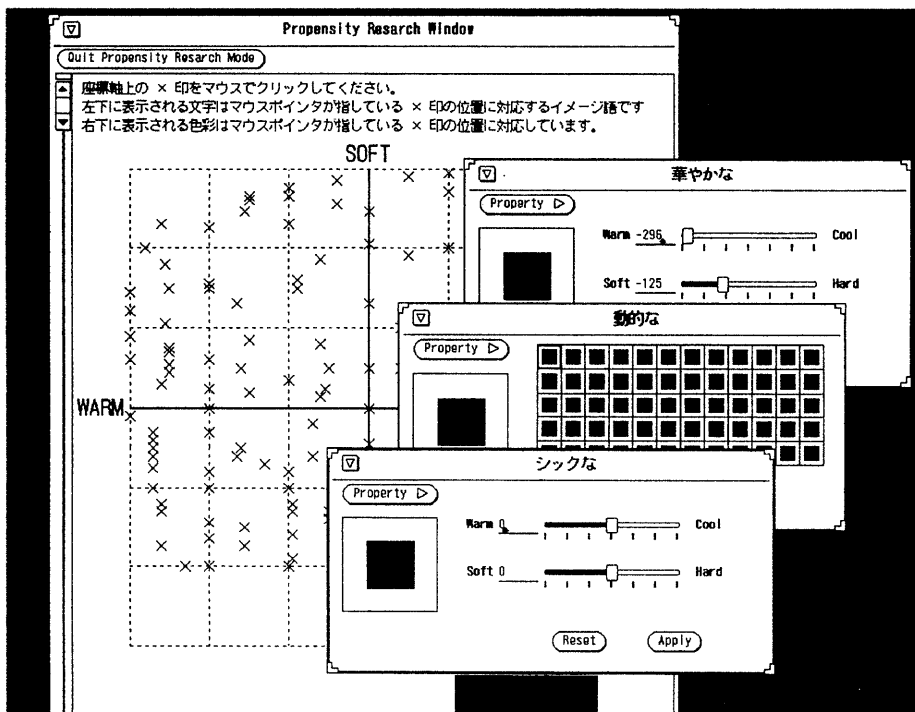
Propensity Resarch Window

Quit Propensity Resarch Mode

座標軸上の × 印をマウスでクリックしてください。
左下に表示される文字はマウスポインタが指している × 印の位置に対応するイメージ語です
右下に表示される色彩はマウスポインタが指している × 印の位置に対応しています。

SOFT

WARM

華やかな

Property ▷

Warm -296 Cool

Soft -125 Hard

動的な

Property ▷

シックな

Property ▷

Warm 0 Cool

Soft 0 Hard

Reset

Apply